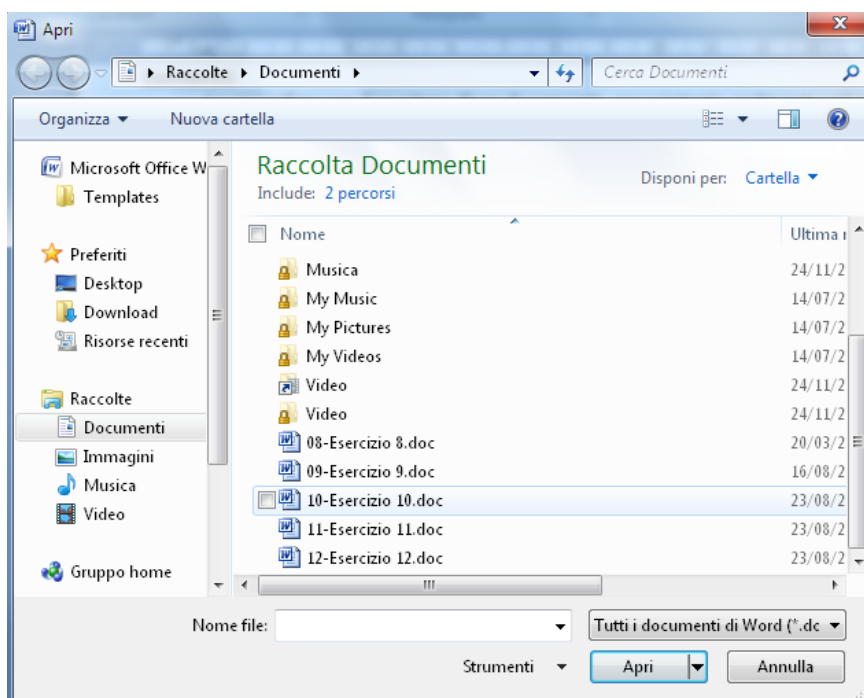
Apri

Raccolte ▸ Documenti ▸

Cerca Documenti

Organizza ▾ Nuova cartella

Microsoft Office W
Templates

Preferiti
Desktop
Download
Risorse recenti

Raccolte
Documenti
Immagini
Musica
Video

Gruppo home

Raccolta Documenti
Include: 2 percorsi

Disponi per: Cartella ▾

| Nome | Ultima |
|---|---|
| Musica | 24/11/2 |
| My Music | 14/07/2 |
| My Pictures | 14/07/2 |
| My Videos | 14/07/2 |
| Video | 24/11/2 |
| Video | 24/11/2 |
| 08-Esercizio 8.doc | 20/03/2 |
| 09-Esercizio 9.doc | 16/08/2 |
| 10-Esercizio 10.doc | 23/08/2 |
| 11-Esercizio 11.doc | 23/08/2 |
| 12-Esercizio 12.doc | 23/08/2 |

Nome file:

Tutti i documenti di Word (*.dc

Strumenti ▾

Apri

Annulla